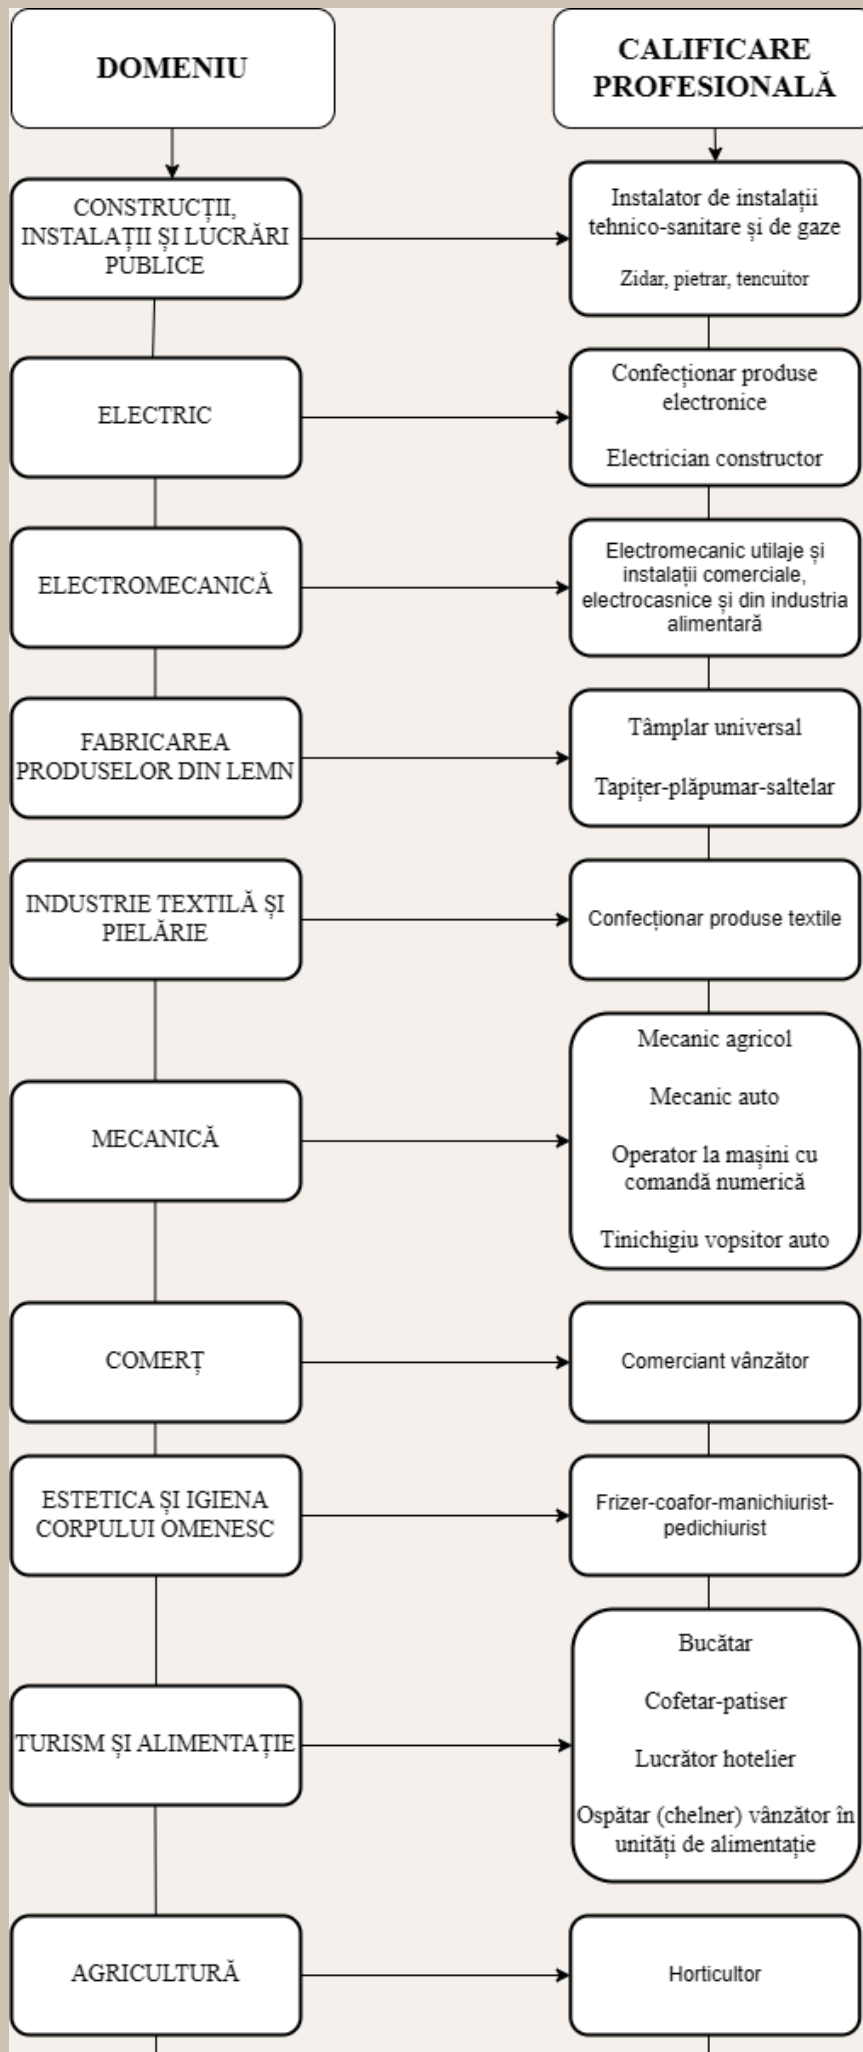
DOMENIU

CALIFICARE PROFESIONALĂ

CONSTRUCȚII, INSTALAȚII ȘI LUCRĂRI PUBLICE

Instalator de instalații tehnico-sanitare și de gaze

Zidar, pietrar, tencuitor

ELECTRIC

Confecționar produse electronice

Electrician constructor

ELECTROMECANICĂ

Electromecanic utilaje și instalații comerciale, electrocasnice și din industria alimentară

FABRICAREA PRODUSELOR DIN LEMN

Tâmplar universal

Tapițer-plăpumar-saltelar

INDUSTRIE TEXTILĂ ȘI PIELĂRIE

Confecționar produse textile

MECANICĂ

Mecanic agricol

Mecanic auto

Operator la mașini cu comandă numerică

Tinichigiu vopsitor auto

COMERȚ

Comerciant vânzător

ESTETICA ȘI IGIENA CORPULUI OMENESC

Frizer-coafor-manichiurist-pedichiurist

TURISM ȘI ALIMENTAȚIE

Bucătar

Cofetar-patiser

Lucrător hotelier

Ospătar (chelner) vânzător în unități de alimentație

AGRICULTURĂ

Horticultor